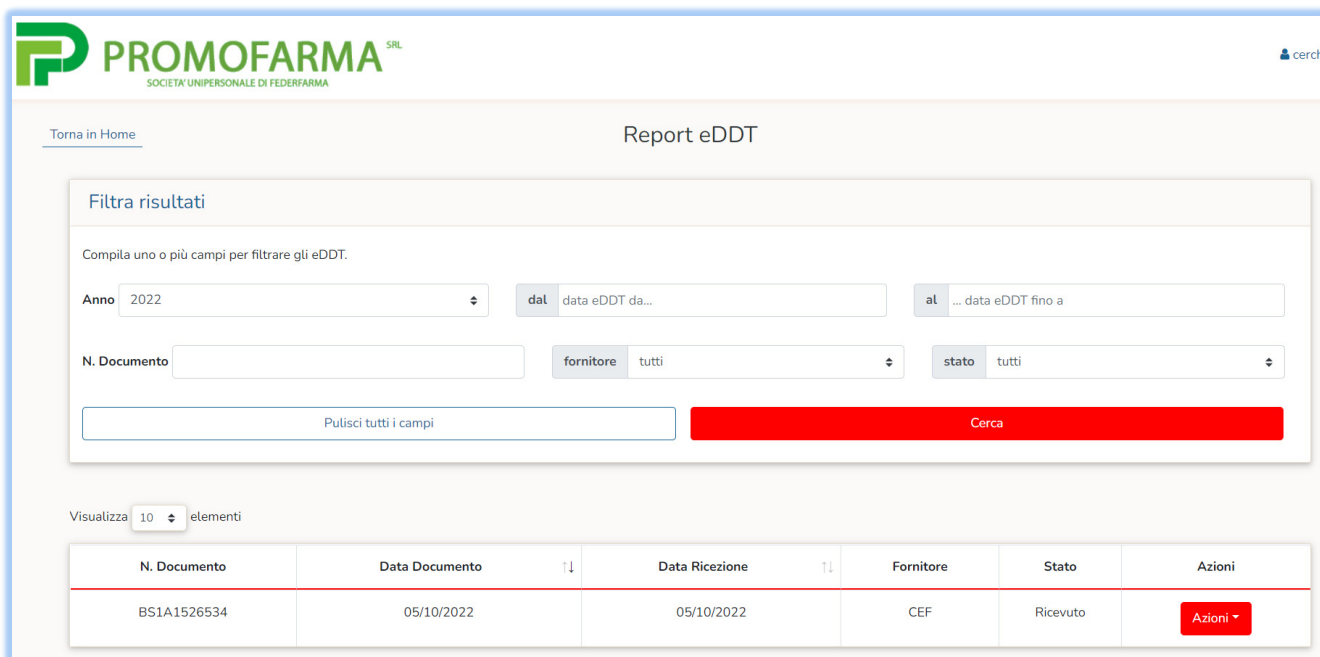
PROMOFARMA SRL
SOCIETA' UNIPERSONALE DI FEDERFARMA

cerch

Torna in Home

Report eDDT

Filtra risultati

Compila uno o più campi per filtrare gli eDDT.

Anno 2022

dal data eDDT da...

al ... data eDDT fino a

N. Documento

fornitore tutti

stato tutti

Pulisci tutti i campi

Cerca

Visualizza 10 elementi

| N. Documento | Data Documento | Data Ricezione | Fornitore | Stato | Azioni |
|---|---|---|---|---|---|
| BS1A1526534 | 05/10/2022 | 05/10/2022 | CEF | Ricevuto | Azioni |